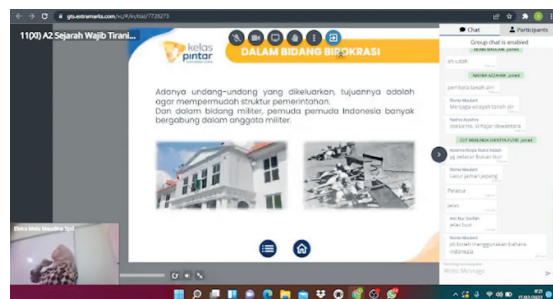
gts.extramarks.com/vc/#/invited/7728273

11(XI) A2 Sejarah Wajib Tirani...

kelas pintar

DALAM BIDANG BIROKRASI

Adanya undang-undang yang dikeluarkan, tujuannya adalah agar mempermudah struktur pemerintahan.
Dan dalam bidang militer, pemuda pemuda Indonesia banyak bergabung dalam anggota militer.

Chat
Participants
Group chat is enabled

oh udah

NADIRA AZZAHRA Joined

pembela tanah air

Mengapa wilayah tanah air

Nadina Azzahra
soekarno, smngat dewantara

GUT MAHENDRA Joined

yg bebas ebit Bukan lbu

cakar jamar jepang

Pelaksa

jelas

Bahasa

ya bisa menggunakan bahasa indonesia

Write Message

Dekra Melis Maudina Spd